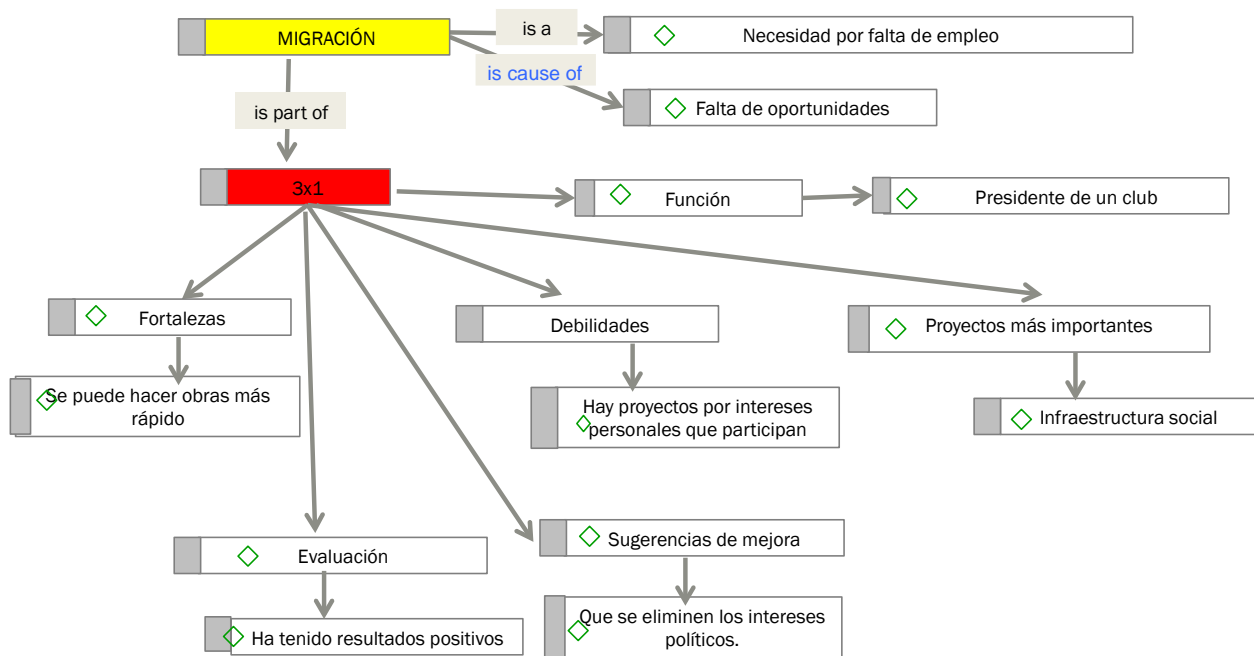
MIGRACIÓN

is a

Necesidad por falta de empleo

is cause of

Falta de oportunidades

is part of

3x1

Función

Presidente de un club

Fortalezas

Se puede hacer obras más rápido

Debilidades

Hay proyectos por intereses personales que participan

Proyectos más importantes

Infraestructura social

Evaluación

Ha tenido resultados positivos

Sugerencias de mejora

Que se eliminen los intereses políticos.